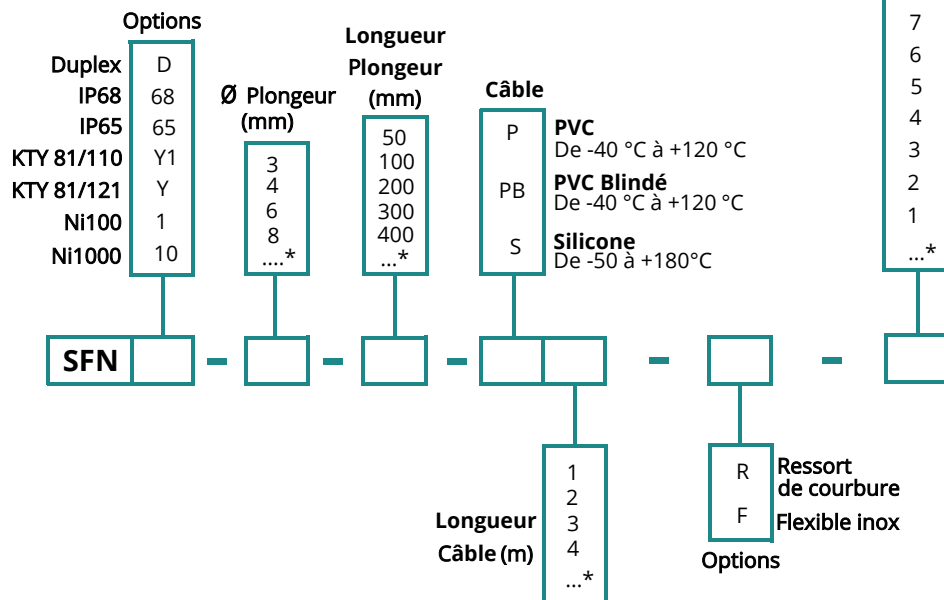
Options

Duplex D
IP68 68
IP65 65
KTY 81/110 Y1
KTY 81/121 Y
Ni100 1
Ni1000 10

Ø Plongeur (mm)
3
4
6
8
....*

Longueur Plongeur (mm)
50
100
200
300
400
...*

Câble
P PVC De -40 °C à +120 °C
PB PVC Blindé De -40 °C à +120 °C
S Silicone De -50 à +180°C

7
6
5
4
3
2
1
...*

SFN - - - - -

Longueur Câble (m)
1
2
3
4
...*

R Ressort de courbure
F Flexible inox
Options